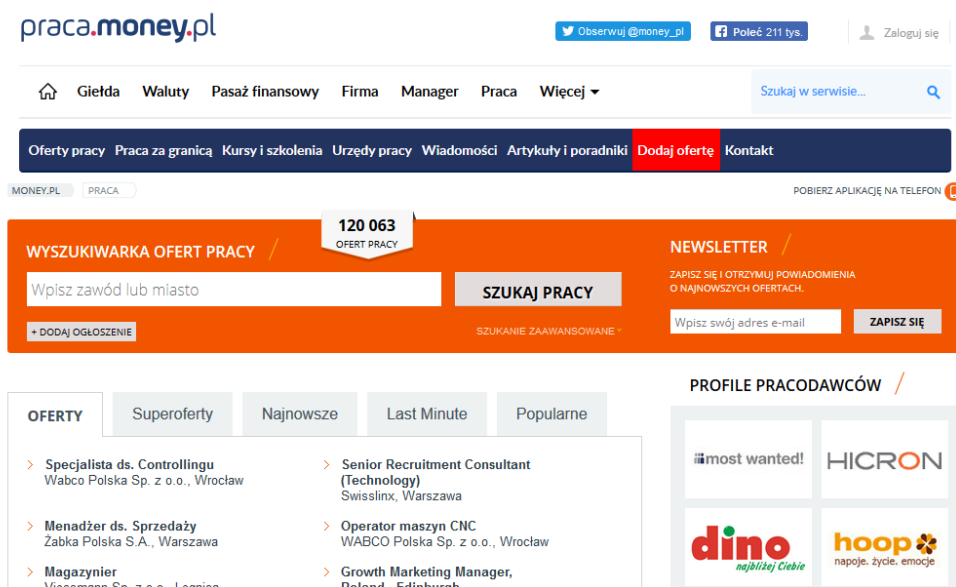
praca.money.pl

Obserwuj @money_pl
Poleć 211 tys.
Zaloguj się

Giełda Waluty Pasaż finansowy Firma Manager Praca Więcej

Szukaj w serwisie...

Oferty pracy Praca za granicą Kursy i szkolenia Urzędy pracy Wiadomości Artykuły i poradniki Dodaj ofertę Kontakt

MONEY.PL PRACA

POBIERZ APLIKACJĘ NA TELEFON

120 063
OFERT PRACY

WYSZUKIWARKA OFERT PRACY

Wpisz zawód lub miasto

SZUKAJ PRACY

+ DODAJ OGŁOSZENIE

SZUKANIE ZAAWANSOWANE

NEWSLETTER

ZAPISZ SIĘ I OTRZYMUJ POWIADOMIENIA O NAJNOWSZYCH OFERTACH.

Wpisz swój adres e-mail

ZAPISZ SIĘ

OFERTY Superoferty Najnowsze Last Minute Popularne

Specjalista ds. Controllingu
Wabco Polska Sp. z o.o., Wrocław

Menadżer ds. Sprzedaży
Żabka Polska S.A., Warszawa

Magazynier
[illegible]

Senior Recruitment Consultant (Technology)
Swisslinx, Warszawa

Operator maszyn CNC
WABCO Polska Sp. z o.o., Wrocław

Growth Marketing Manager,
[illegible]

PROFILE PRACODAWCÓW

most wanted!

HICRON

dino
najbliżej Ciebie

hoop
napoje. życie. emocje